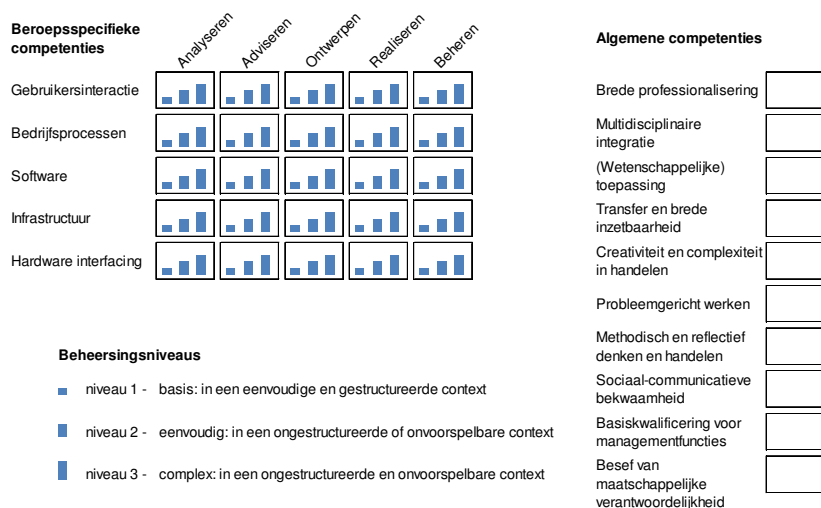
Beroepsspecifieke competenties

| | Analyseren | Adviseren | Ontwerpen | Realiseren | Beheren |
|---|---|---|---|---|---|
| Gebruikersinteractie | | | | | |
| Bedrijfsprocessen | | | | | |
| Software | | | | | |
| Infrastructuur | | | | | |
| Hardware interfacing | | | | | |

Beheersingsniveaus

niveau 1 - basis: in een eenvoudige en gestructureerde context

niveau 2 - eenvoudig: in een ongestructureerde of onvoorspelbare context

niveau 3 - complex: in een ongestructureerde en onvoorspelbare context

Algemene competenties

Brede professionalisering

Multidisciplinaire integratie

(Wetenschappelijke) toepassing

Transfer en brede inzetbaarheid

Creativiteit en complexiteit in handelen

Probleemgericht werken

Methodisch en reflectief denken en handelen

Sociaal-communicatieve bekwaamheid

Basiskwalificering voor managementfuncties

Besef van maatschappelijke verantwoordelijkheid